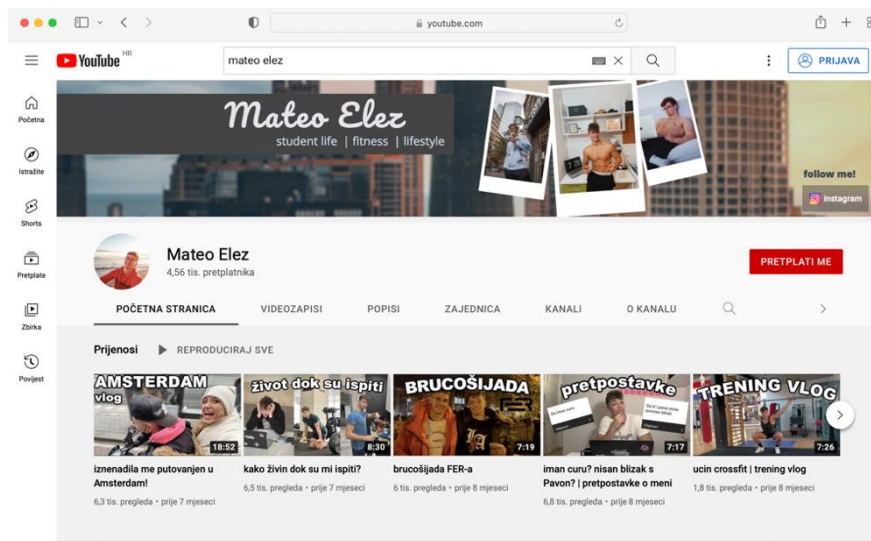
youtube.com

YouTube HR

mateo elez

PRIJAVA

Početna

Istražite

Shorts

Pretplate

Zbirka

Povijest

Mateo Elez
student life | fitness | lifestyle

follow me!
Instagram

Mateo Elez
4,56 tis. pretplatnika

PRETPLATI ME

POČETNA STRANICA
VIDEOZAPISI
POPISI
ZAJEDNICA
KANALI
O KANALU

Prijenosi
REPRODUCIRAJ SVE

AMSTERDAM vlog
18:52
iznenadila me putovanjem u Amsterdam!
6,3 tis. pregleda • prije 7 mjeseci

život dok su ispiti
8:30
kako živin dok su mi ispiti?
6,5 tis. pregleda • prije 7 mjeseci

BRUCOŠIJADA
7:19
brucošijada FER-a
6 tis. pregleda • prije 8 mjeseci

pretpostavke
7:17
iman curu? nisan blizak s Pavon? | pretpostavke o meni
6,8 tis. pregleda • prije 8 mjeseci

TRENING VLOG
7:26
ucin crossfit | trening vlog
1,8 tis. pregleda • prije 8 mjeseci